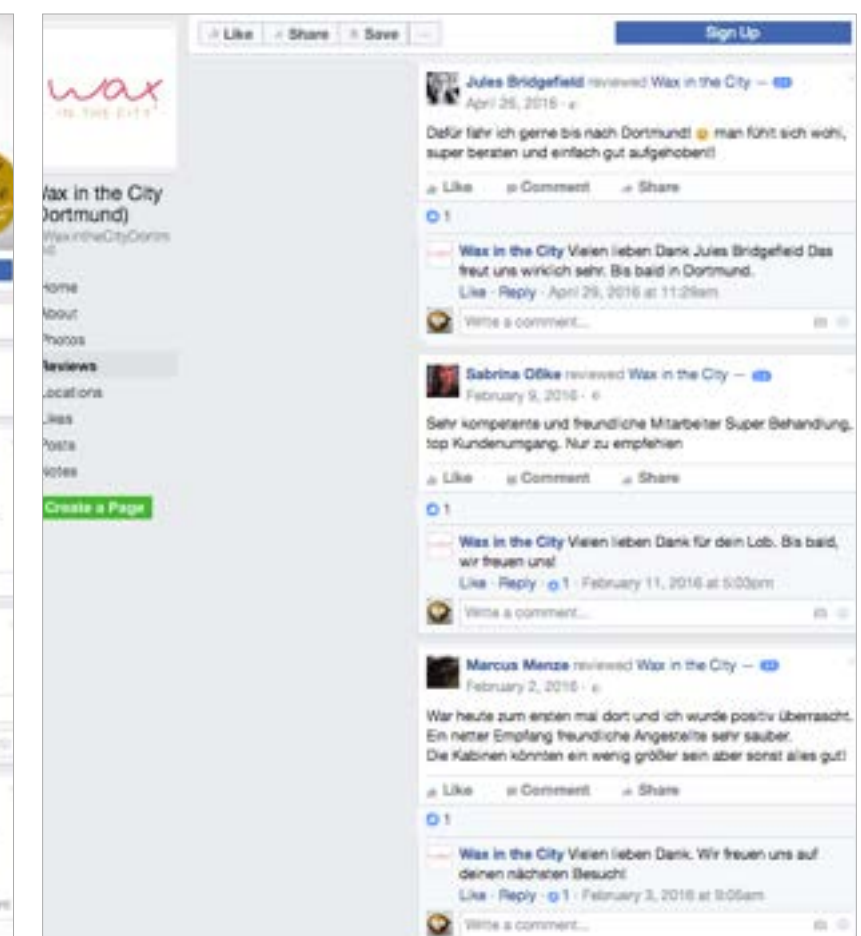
Like Share Save ···

Sign Up

wax
IN THE CITY

Wax in the City Dortmund)
@WaxintheCityDortm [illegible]

Home
About
Photos
Reviews
Locations
Likes
Posts
Notes

Create a Page

Jules Bridgefield reviewed Wax in the City — 5
April 26, 2016 ·

Dafür fahr ich gerne bis nach Dortmund! man fühlt sich wohl, super beraten und einfach gut aufgehoben!!

Like Comment Share

1

Wax in the City Vielen lieben Dank Jules Bridgefield Das freut uns wirklich sehr. Bis bald in Dortmund.
Like · Reply · April 29, 2016 at 11:29am

Write a comment...

Sabrina Ölke reviewed Wax in the City — 5
February 9, 2016 ·

Sehr kompetente und freundliche Mitarbeiter Super Behandlung, top Kundenumgang. Nur zu empfehlen

Like Comment Share

1

Wax in the City Vielen lieben Dank für dein Lob. Bis bald, wir freuen uns!
Like · Reply · 1 · February 11, 2016 at 5:03pm

Write a comment...

Marcus Menze reviewed Wax in the City — 5
February 2, 2016 ·

War heute zum ersten mal dort und ich wurde positiv überrascht. Ein netter Empfang freundliche Angestellte sehr sauber.
Die Kabinen könnten ein wenig größer sein aber sonst alles gut!

Like Comment Share

1

Wax in the City Vielen lieben Dank. Wir freuen uns auf deinen nächsten Besuch!
Like · Reply · 1 · February 3, 2016 at 9:05am

Write a comment...